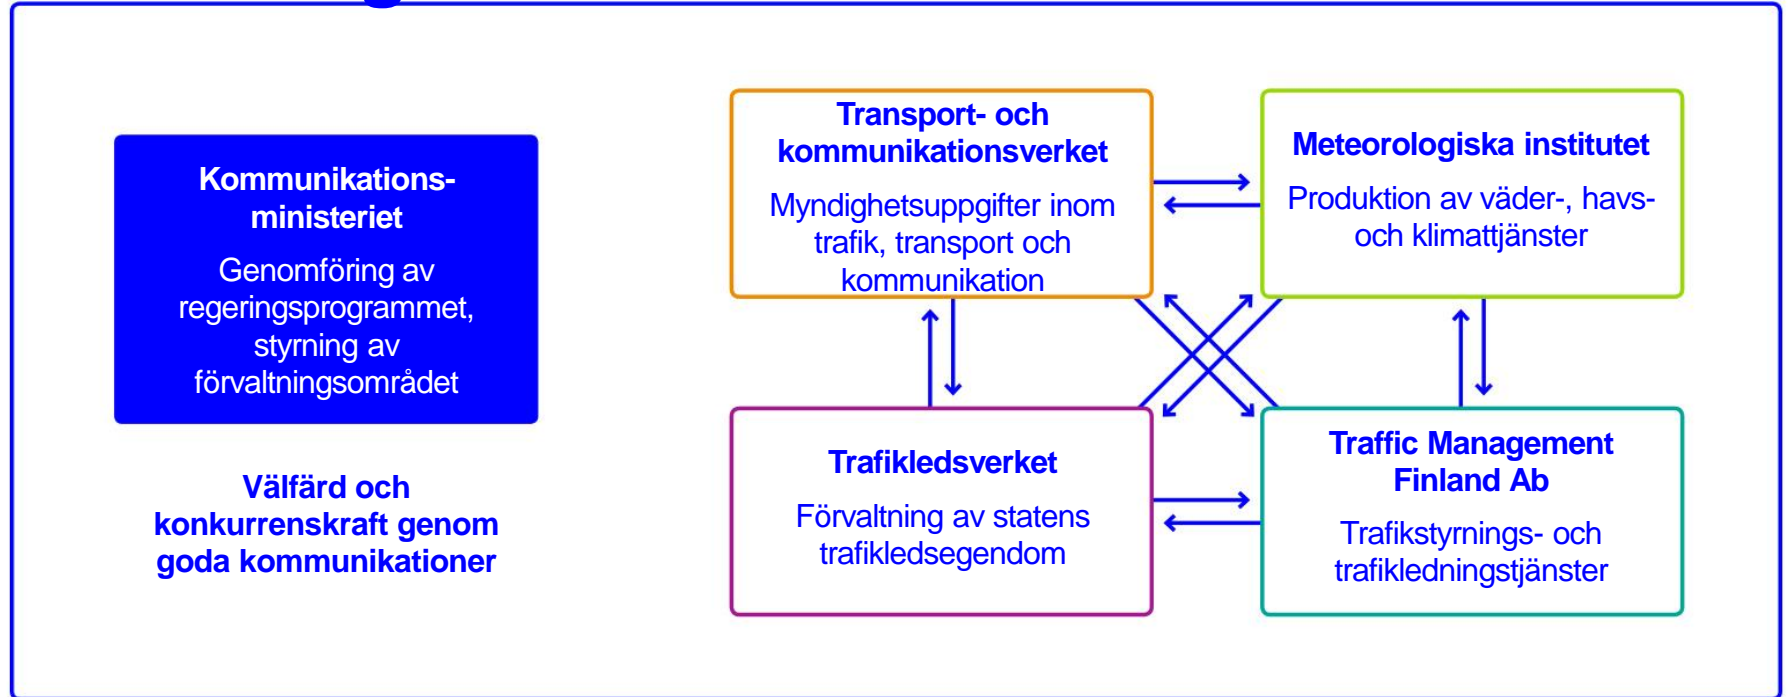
Kommunikations-ministeriet

Genomföring av regeringsprogrammet, styrning av förvaltningsområdet

Välfärd och konkurrenskraft genom goda kommunikationer

Transport- och kommunikationsverket

Myndighetsuppgifter inom trafik, transport och kommunikation

Meteorologiska institutet

Produktion av väder-, havs- och klimattjänster

Trafikledsverket

Förvaltning av statens trafikledsegendom

Traffic Management Finland Ab

Trafikstyrnings- och trafikledningstjänster